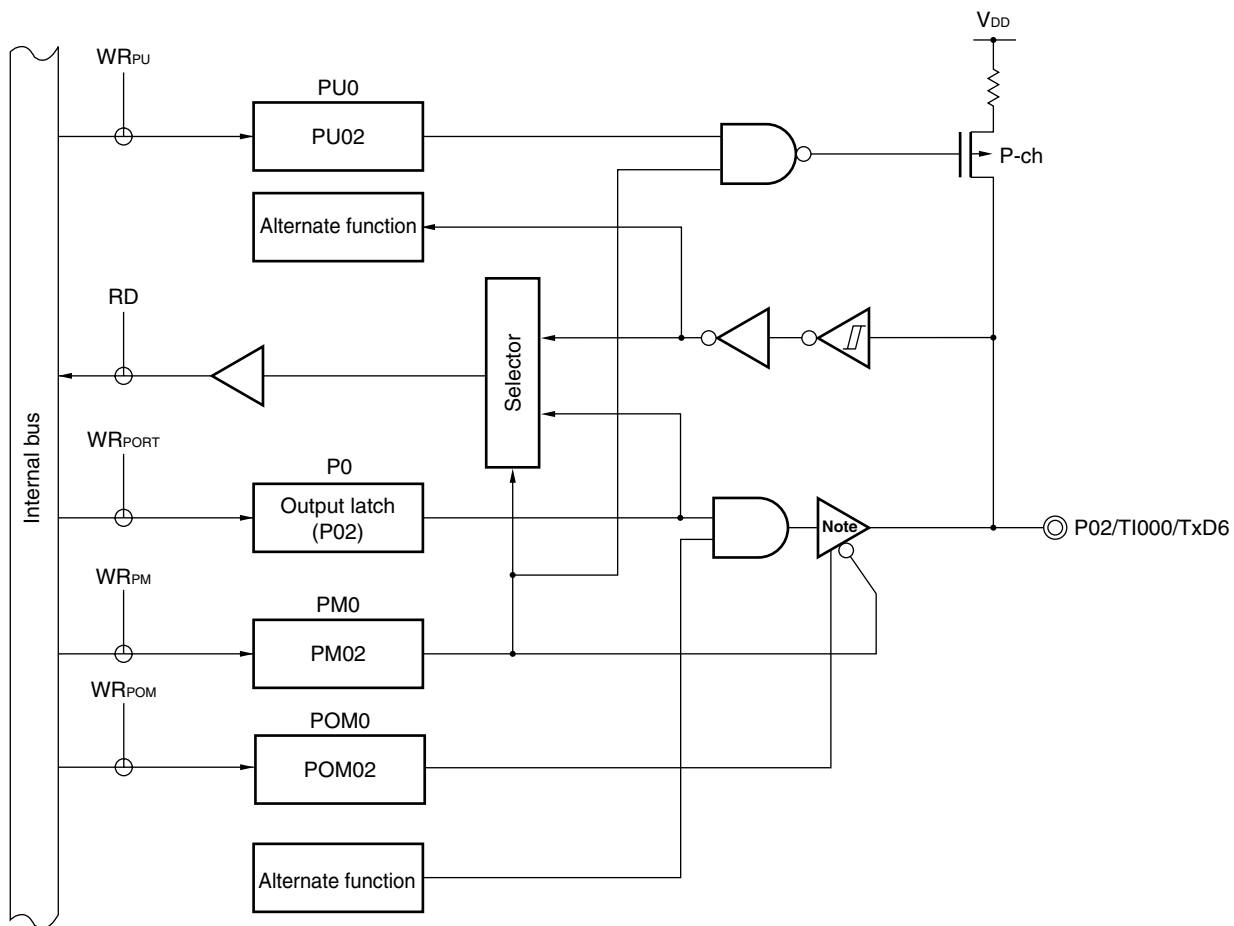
$V_{DD}$

$WR_{PU}$

PU0

PU02

P-ch

Alternate function

RD

Selector

Internal bus

$WR_{PORT}$

P0

Output latch (P02)

Note

P02/TI000/TxD6

$WR_{PM}$

PM0

PM02

$WR_{POM}$

POM0

POM02

Alternate function